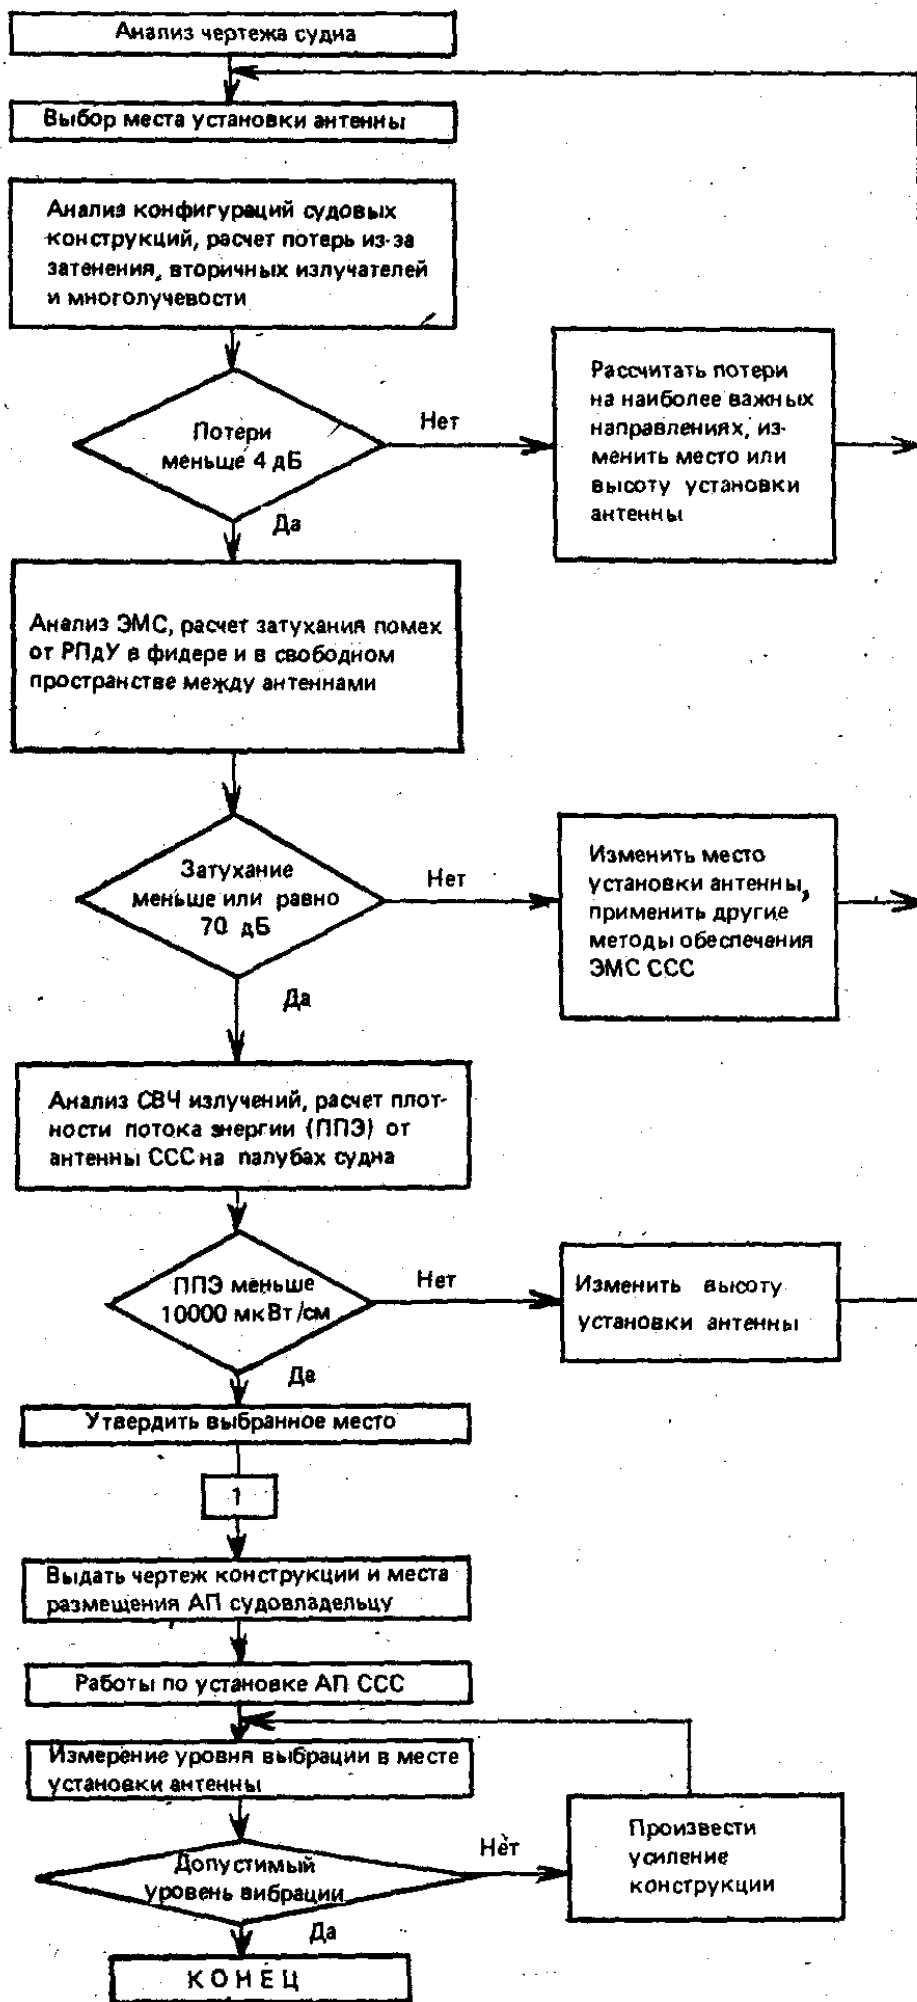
Анализ чертежа судна

Выбор места установки антенны

Анализ конфигураций судовых конструкций, расчет потерь из-за затенения, вторичных излучателей и многолучевости

Потери меньше 4 дБ

Нет

Рассчитать потери на наиболее важных направлениях, изменить место или высоту установки антенны

Да

Анализ ЭМС, расчет затухания помех от РПдУ в фидере и в свободном пространстве между антеннами

Затухание меньше или равно 70 дБ

Нет

Изменить место установки антенны, применить другие методы обеспечения ЭМС ССС

Да

Анализ СВЧ излучений, расчет плотности потока энергии (ППЭ) от антенны ССС на палубах судна

ППЭ меньше 10000 мкВт/см

Нет

Изменить высоту установки антенны

Да

Утвердить выбранное место

1

Выдать чертеж конструкции и места размещения АП судовладельцу

Работы по установке АП ССС

Измерение уровня вибрации в месте установки антенны

Допустимый уровень вибрации

Нет

Произвести усиление конструкции

Да

КОНЕЦ